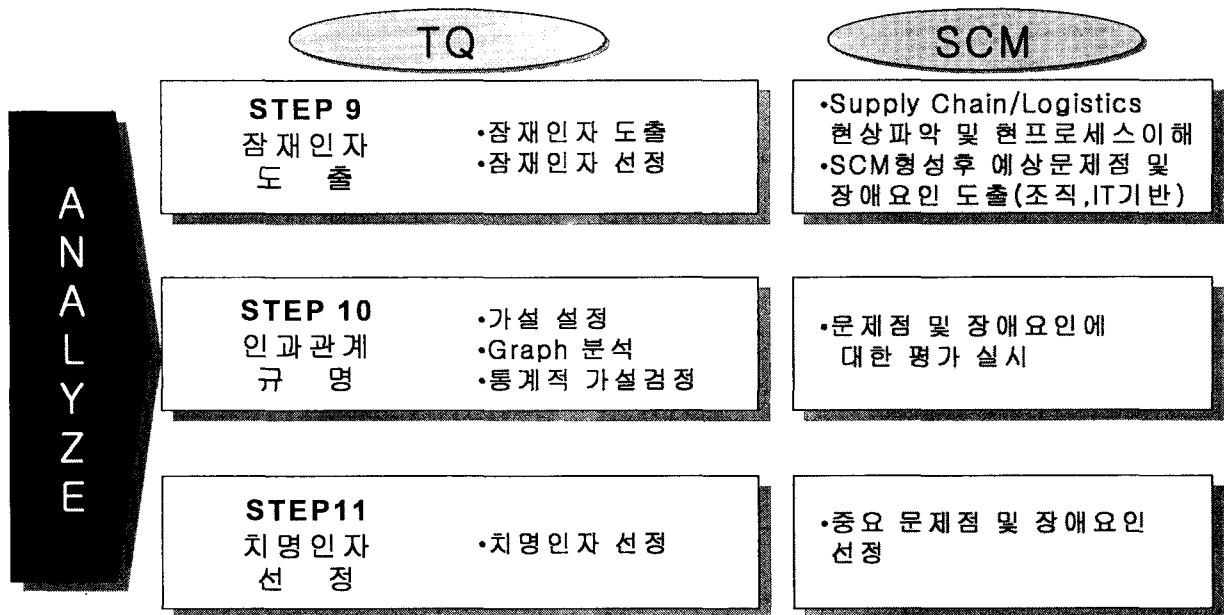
TQ

SCM

ANALYZE

STEP 9
잠재인자
도 출

•잠재인자 도출
•잠재인자 선정

•Supply Chain/Logistics 현상파악 및 현프로세스이해
•SCM형성후 예상문제점 및 장애요인 도출(조직,IT기반)

STEP 10
인과관계
규 명

•가설 설정
•Graph 분석
•통계적 가설검정

•문제점 및 장애요인에 대한 평가 실시

STEP11
치명인자
선 정

•치명인자 선정

•중요 문제점 및 장애요인 선정